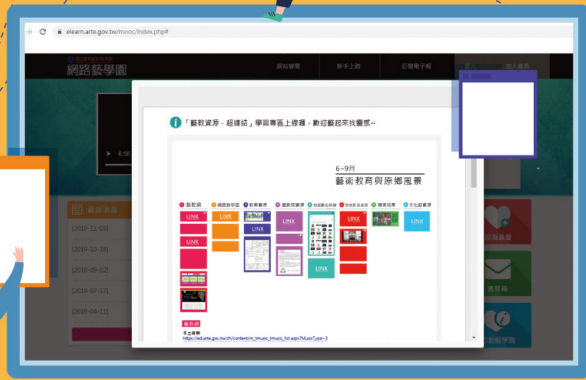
elearn.arte.gov.tw/mooc/index.php#

網路藝學園

網站簡覽

新手上路

訂閱電子報

加入會員

「藝教資源．超連結」學習專區上線囉，歡迎藝起來找靈感~

6~9月
藝術教育與原鄉風景

LINK

LINK

LINK

LINK

LINK

LINK

LINK

LINK

藝教網

https://ed.arte.gov.tw/ch/content/m_tmusic_tmusic_list.aspx?MusicType=3

6:08

藝教消息

(2019-11-05)

(2019-10-16)

(2019-10-02)

(2019-07-17)

(2019-04-11)

訊息專區

電子報

線上學習